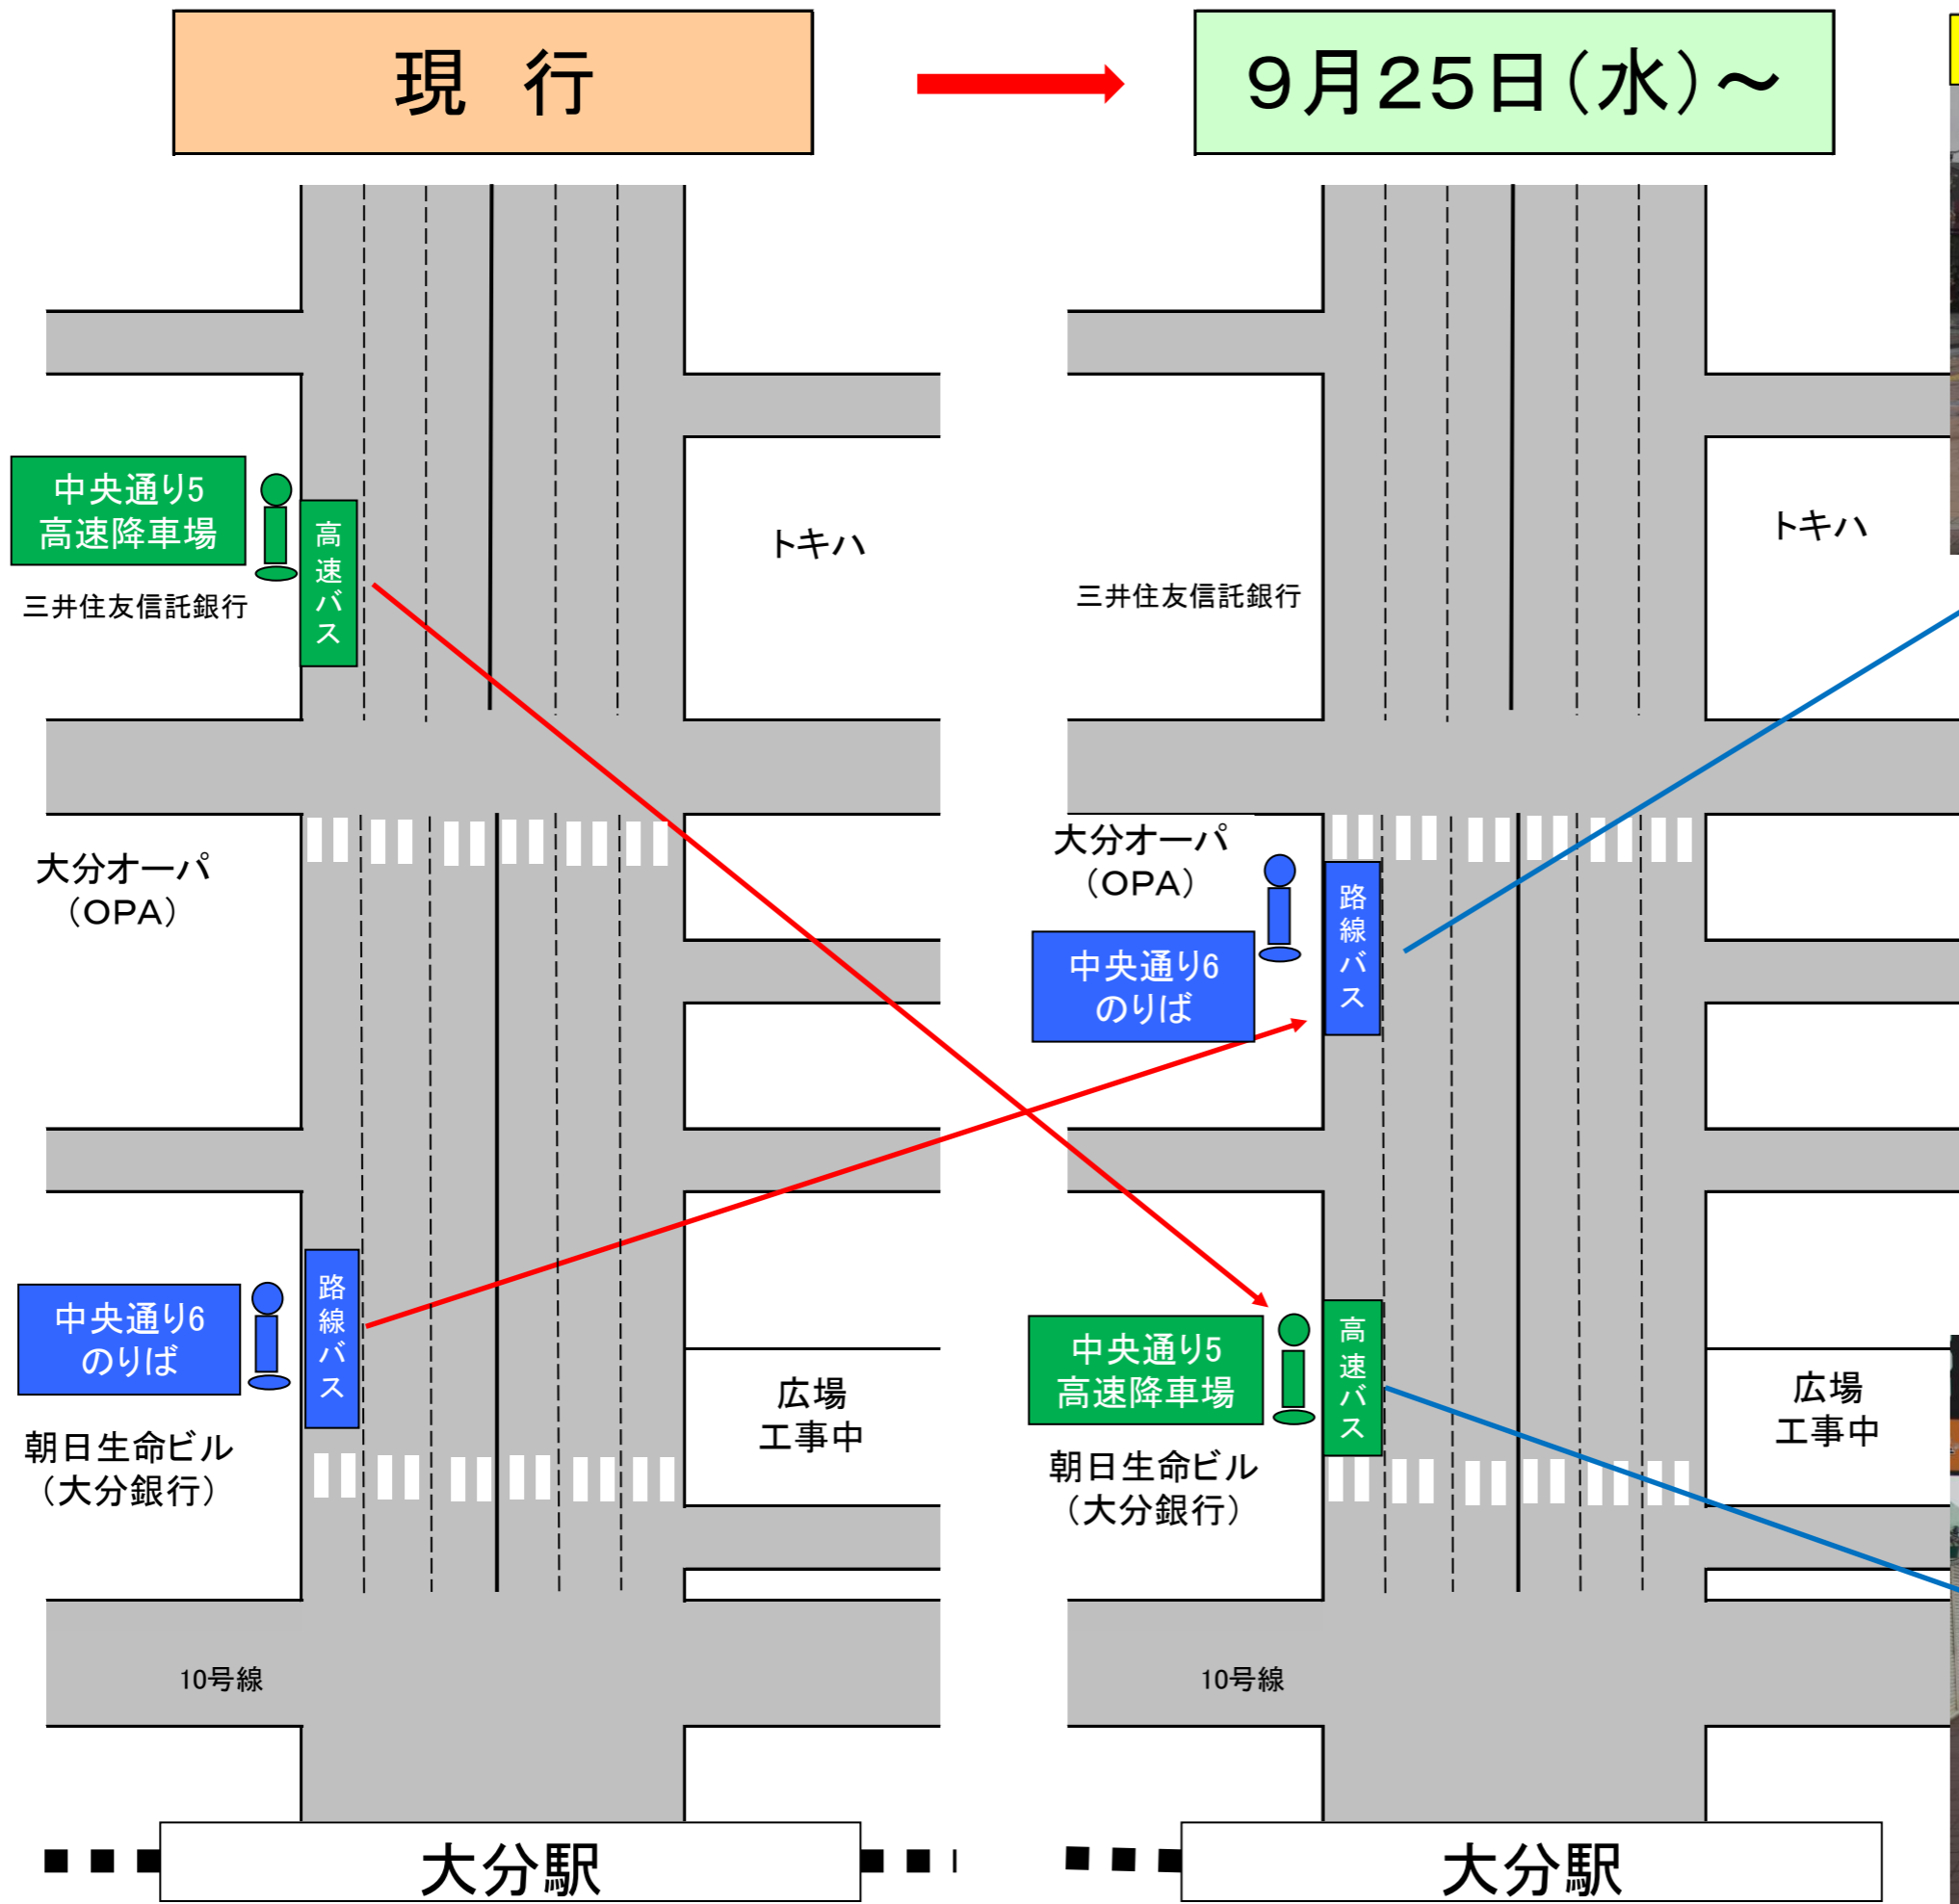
現　行

9月25日(水)～

中央通り5
高速降車場

高速バス

三井住友信託銀行

トキハ

大分オーパ
(OPA)

中央通り6
のりば

路線バス

朝日生命ビル
(大分銀行)

広場
工事中

10号線

大分駅

三井住友信託銀行

トキハ

大分オーパ
(OPA)

路線バス

中央通り6
のりば

中央通り5
高速降車場

高速バス

朝日生命ビル
(大分銀行)

広場
工事中

10号線

大分駅